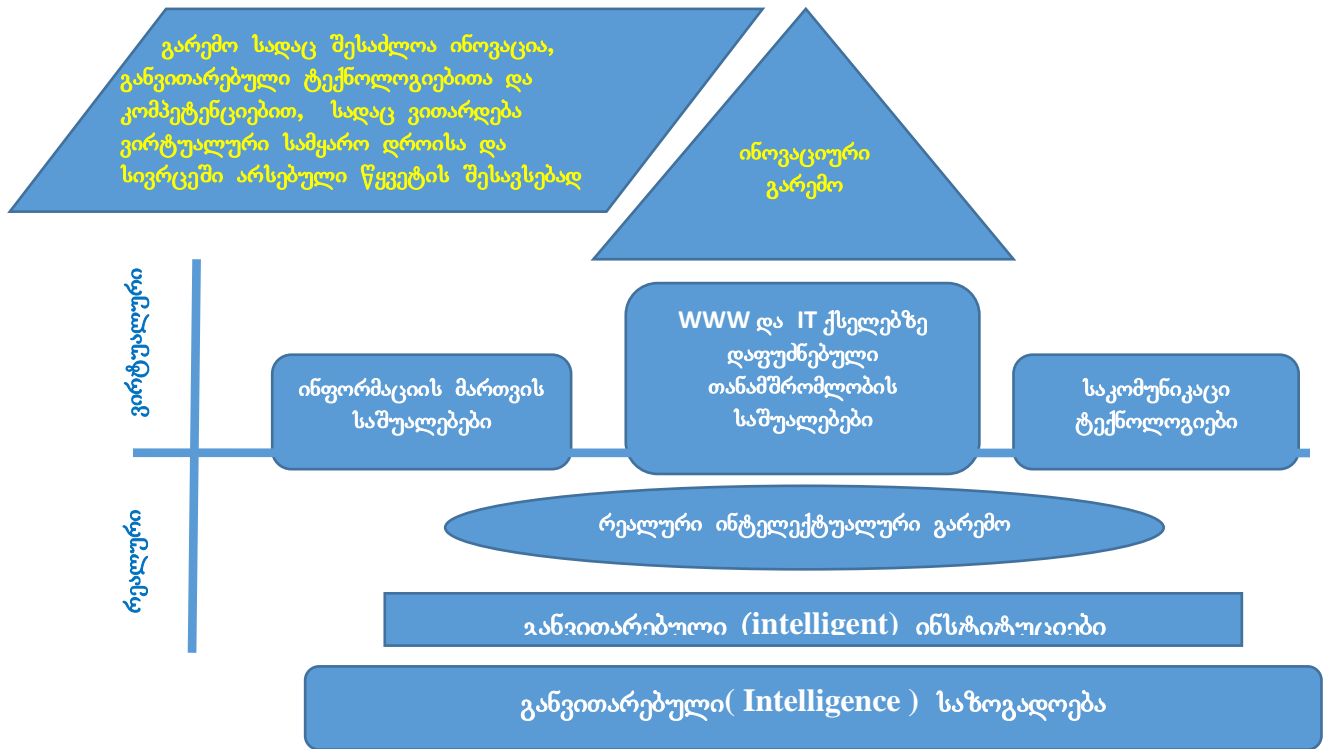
გარემო სადაც შესაძლოა ინოვაცია, განვითარებული ტექნოლოგიებითა და კომპეტენციებით, სადაც ვითარდება ვირტუალური სამყარო დროისა და სივრცეში არსებული წყვეტის შესავსებად

ინოვაციური გარემო

ვირტუალური

რეალური

ინფორმაციის მართვის საშუალებები

WWW და IT ქსელებზე დაფუძნებული თანამშრომლობის საშუალებები

საკომუნიკაცი ტექნოლოგიები

რეალური ინტელექტუალური გარემო

განვითარებული (intelligent) ინსტიტუციები

განვითარებული( Intelligence ) საზოგადოება